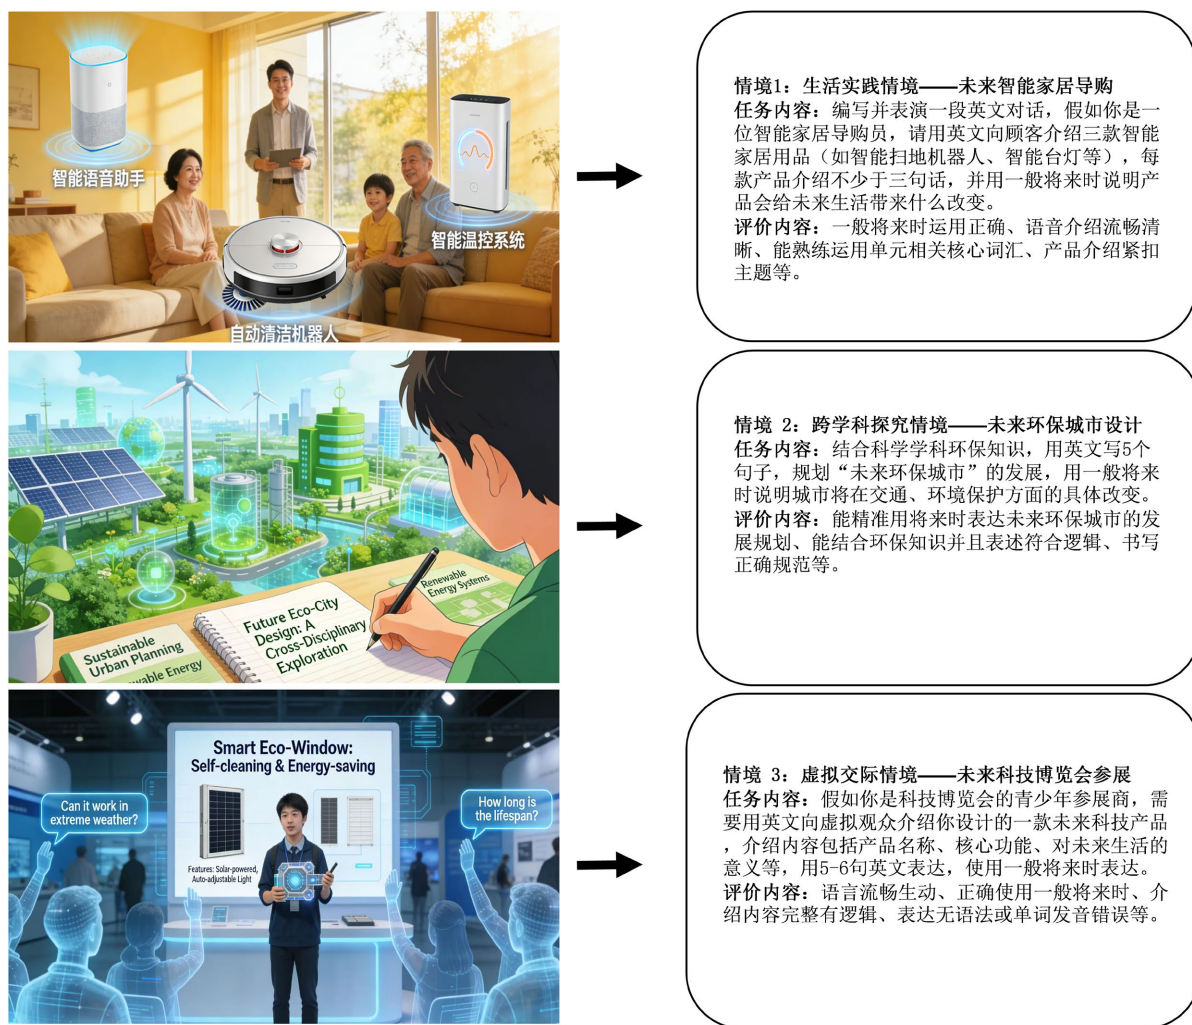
智能语音助手

智能温控系统

自动清洁机器人

情境1：生活实践情境——未来智能家居导购
任务内容：编写并表演一段英文对话，假如你是一位智能家居导购员，请用英文向顾客介绍三款智能家居用品（如智能扫地机器人、智能台灯等），每款产品介绍不少于三句话，并用一般将来时说明产品会给未来生活带来什么改变。
评价内容：一般将来时运用正确、语音介绍流畅清晰、能熟练运用单元相关核心词汇、产品介绍紧扣主题等。

Renewable Energy Systems

Future Eco-City Design: A Cross-Disciplinary Exploration

Sustainable Urban Planning

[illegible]wable Energy

情境 2：跨学科探究情境——未来环保城市设计
任务内容：结合科学学科环保知识，用英文写5个句子，规划"未来环保城市"的发展，用一般将来时说明城市将在交通、环境保护方面的具体改变。
评价内容：能精准用将来时表达未来环保城市的发展规划、能结合环保知识并且表述符合逻辑、书写正确规范等。

Smart Eco-Window: Self-cleaning & Energy-saving

Can it work in extreme weather?

How long is the lifespan?

Features: Solar-powered, Auto-adjustable Light

情境 3：虚拟交际情境——未来科技博览会参展
任务内容：假如你是科技博览会的青少年参展商，需要用英文向虚拟观众介绍你设计的一款未来科技产品，介绍内容包括产品名称、核心功能、对未来生活的意义等，用5-6句英文表达，使用一般将来时表达。
评价内容：语言流畅生动、正确使用一般将来时、介绍内容完整有逻辑、表达无语法或单词发音错误等。